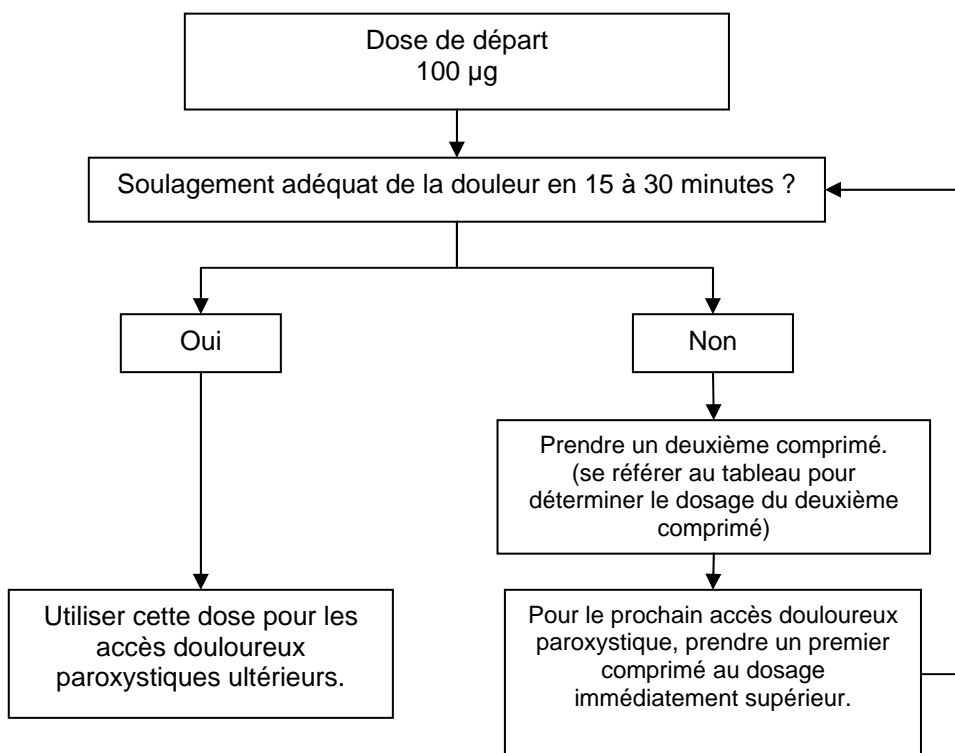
Dose de départ
100 µg

Soulagement adéquat de la douleur en 15 à 30 minutes ?

Oui

Non

Prendre un deuxième comprimé. (se référer au tableau pour déterminer le dosage du deuxième comprimé)

Utiliser cette dose pour les accès douloureux paroxystiques ultérieurs.

Pour le prochain accès douloureux paroxystique, prendre un premier comprimé au dosage immédiatement supérieur.